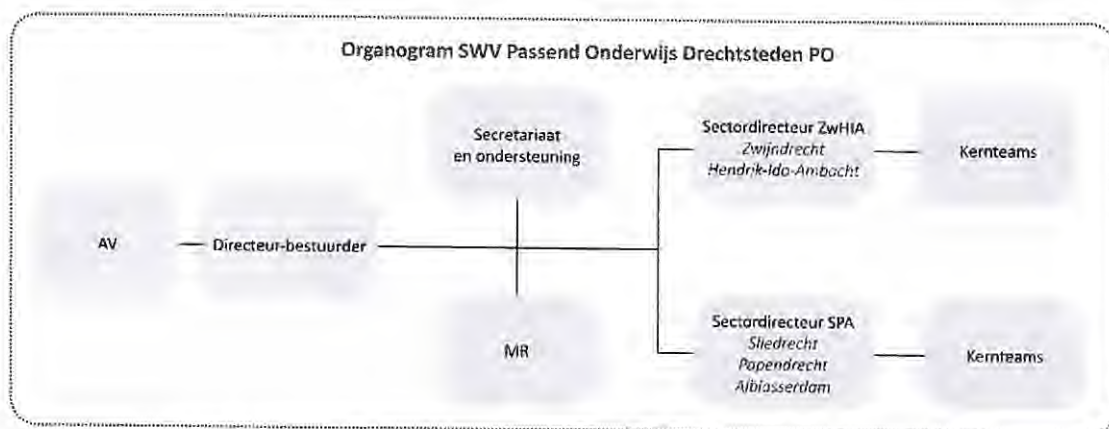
Organogram SWV Passend Onderwijs Drechtsteden PO

AV

Directeur-bestuurder

Secretariaat en ondersteuning

MR

Sectordirecteur ZwHIA
*Zwijndrecht*
*Hendrik-Ido-Ambacht*

Kernteams

Sectordirecteur SPA
*Sliedrecht*
*Papendrecht*
*Alblasserdam*

Kernteams